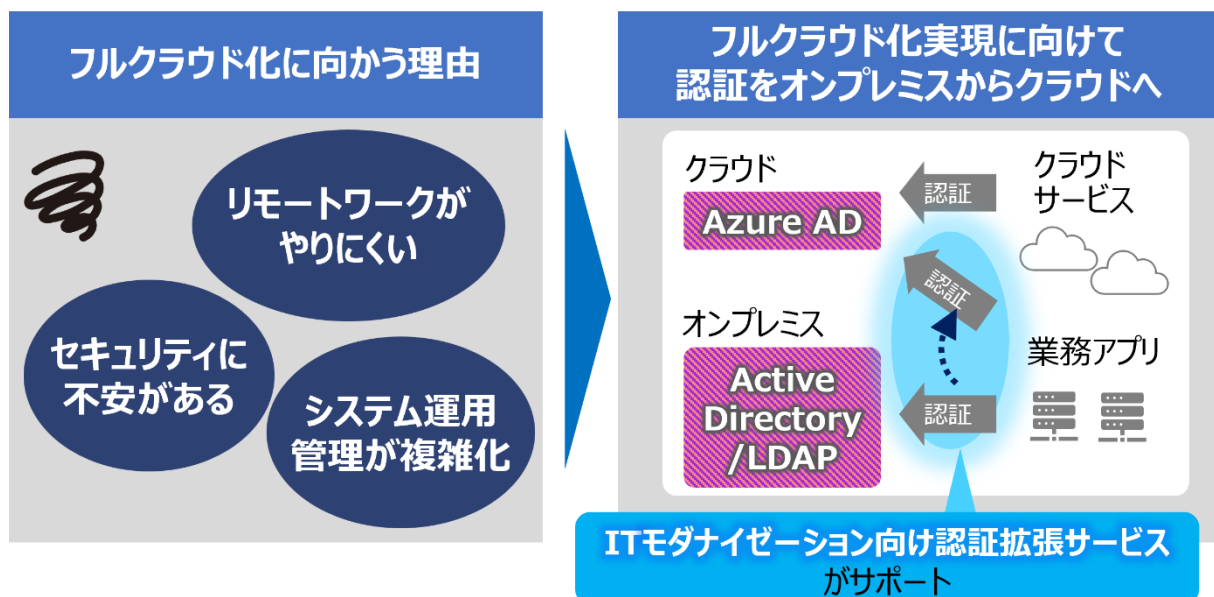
フルクラウド化に向かう理由

リモートワークがやりにくい

セキュリティに不安がある

システム運用管理が複雑化

フルクラウド化実現に向けて
認証をオンプレミスからクラウドへ

クラウド

Azure AD

認証

クラウドサービス

認証

オンプレミス

Active Directory /LDAP

認証

業務アプリ

ITモダナイゼーション向け認証拡張サービス
がサポート